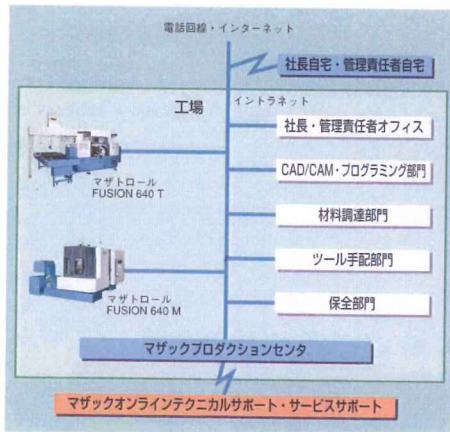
電話回線・インターネット

社長自宅・管理責任者自宅

工場

イントラネット

社長・管理責任者オフィス

CAD/CAM・プログラミング部門

材料調達部門

ツール手配部門

保全部門

マザトロール
FUSION 640 T

マザトロール
FUSION 640 M

マザックプロダクションセンタ

マザックオンラインテクニカルサポート・サービスサポート